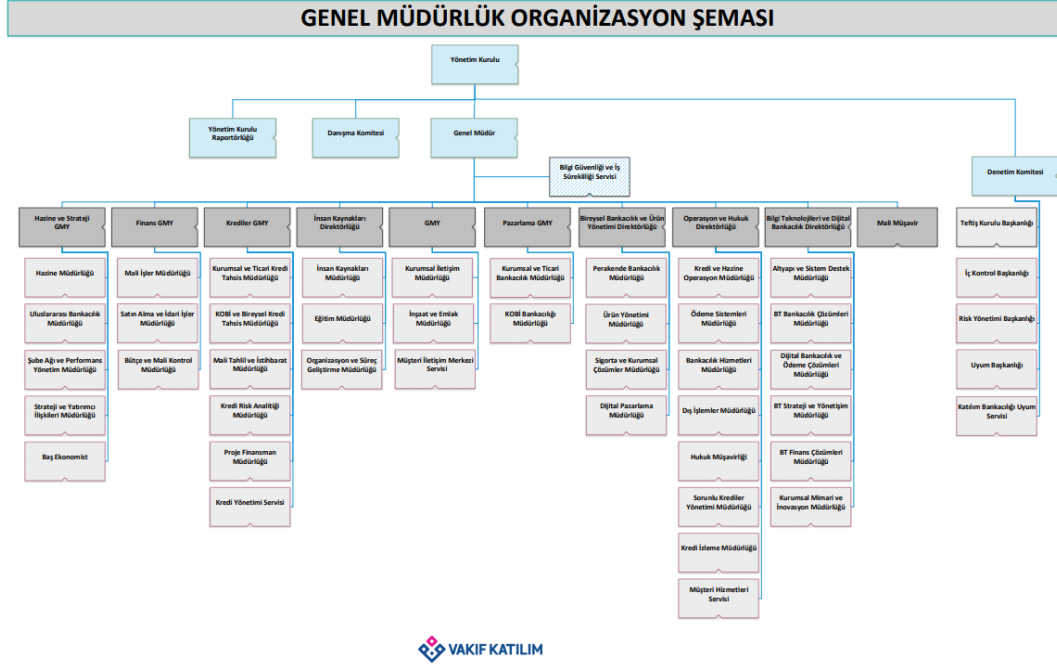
GENEL MÜDÜRLÜK ORGANİZASYON ŞEMASI

Yönetim Kurulu

Yönetim Kurulu Raportörlüğü

Danışma Komitesi

Genel Müdür

Bilgi Güvenliği ve İş Sürekliliği Servisi

Denetim Komitesi

Hazine ve Strateji GMY

Hazine Müdürlüğü

Uluslararası Bankacılık Müdürlüğü

Şube Ağı ve Performans Yönetim Müdürlüğü

Strateji ve Yatırımcı İlişkileri Müdürlüğü

Baş Ekonomist

Finans GMY

Mali İşler Müdürlüğü

Satın Alma ve İdari İşler Müdürlüğü

Bütçe ve Mali Kontrol Müdürlüğü

Krediler GMY

Kurumsal ve Ticari Kredi Tahsis Müdürlüğü

KOBİ ve Bireysel Kredi Tahsis Müdürlüğü

Mali Tahlil ve İstihbarat Müdürlüğü

Kredi Risk Analitiği Müdürlüğü

Proje Finansman Müdürlüğü

Kredi Yönetimi Servisi

İnsan Kaynakları Direktörlüğü

İnsan Kaynakları Müdürlüğü

Eğitim Müdürlüğü

Organizasyon ve Süreç Geliştirme Müdürlüğü

GMY

Kurumsal İletişim Müdürlüğü

İnşaat ve Emlak Müdürlüğü

Müşteri İletişim Merkezi Servisi

Pazarlama GMY

Kurumsal ve Ticari Bankacılık Müdürlüğü

KOBİ Bankacılığı Müdürlüğü

Bireysel Bankacılık ve Ürün Yönetimi Direktörlüğü

Perakende Bankacılık Müdürlüğü

Ürün Yönetimi Müdürlüğü

Sigorta ve Kurumsal Çözümler Müdürlüğü

Dijital Pazarlama Müdürlüğü

Operasyon ve Hukuk Direktörlüğü

Kredi ve Hazine Operasyon Müdürlüğü

Ödeme Sistemleri Müdürlüğü

Bankacılık Hizmetleri Müdürlüğü

Dış İşlemler Müdürlüğü

Hukuk Müşavirliği

Sorunlu Krediler Yönetimi Müdürlüğü

Kredi İzleme Müdürlüğü

Müşteri Hizmetleri Servisi

Bilgi Teknolojileri ve Dijital Bankacılık Direktörlüğü

Altyapı ve Sistem Destek Müdürlüğü

BT Bankacılık Çözümleri Müdürlüğü

Dijital Bankacılık ve Ödeme Çözümleri Müdürlüğü

BT Strateji ve Yönetişim Müdürlüğü

BT Finans Çözümleri Müdürlüğü

Kurumsal Mimari ve İnovasyon Müdürlüğü

Mali Müşavir

Teftiş Kurulu Başkanlığı

İç Kontrol Başkanlığı

Risk Yönetimi Başkanlığı

Uyum Başkanlığı

Katılım Bankacılığı Uyum Servisi

VAKIF KATILIM